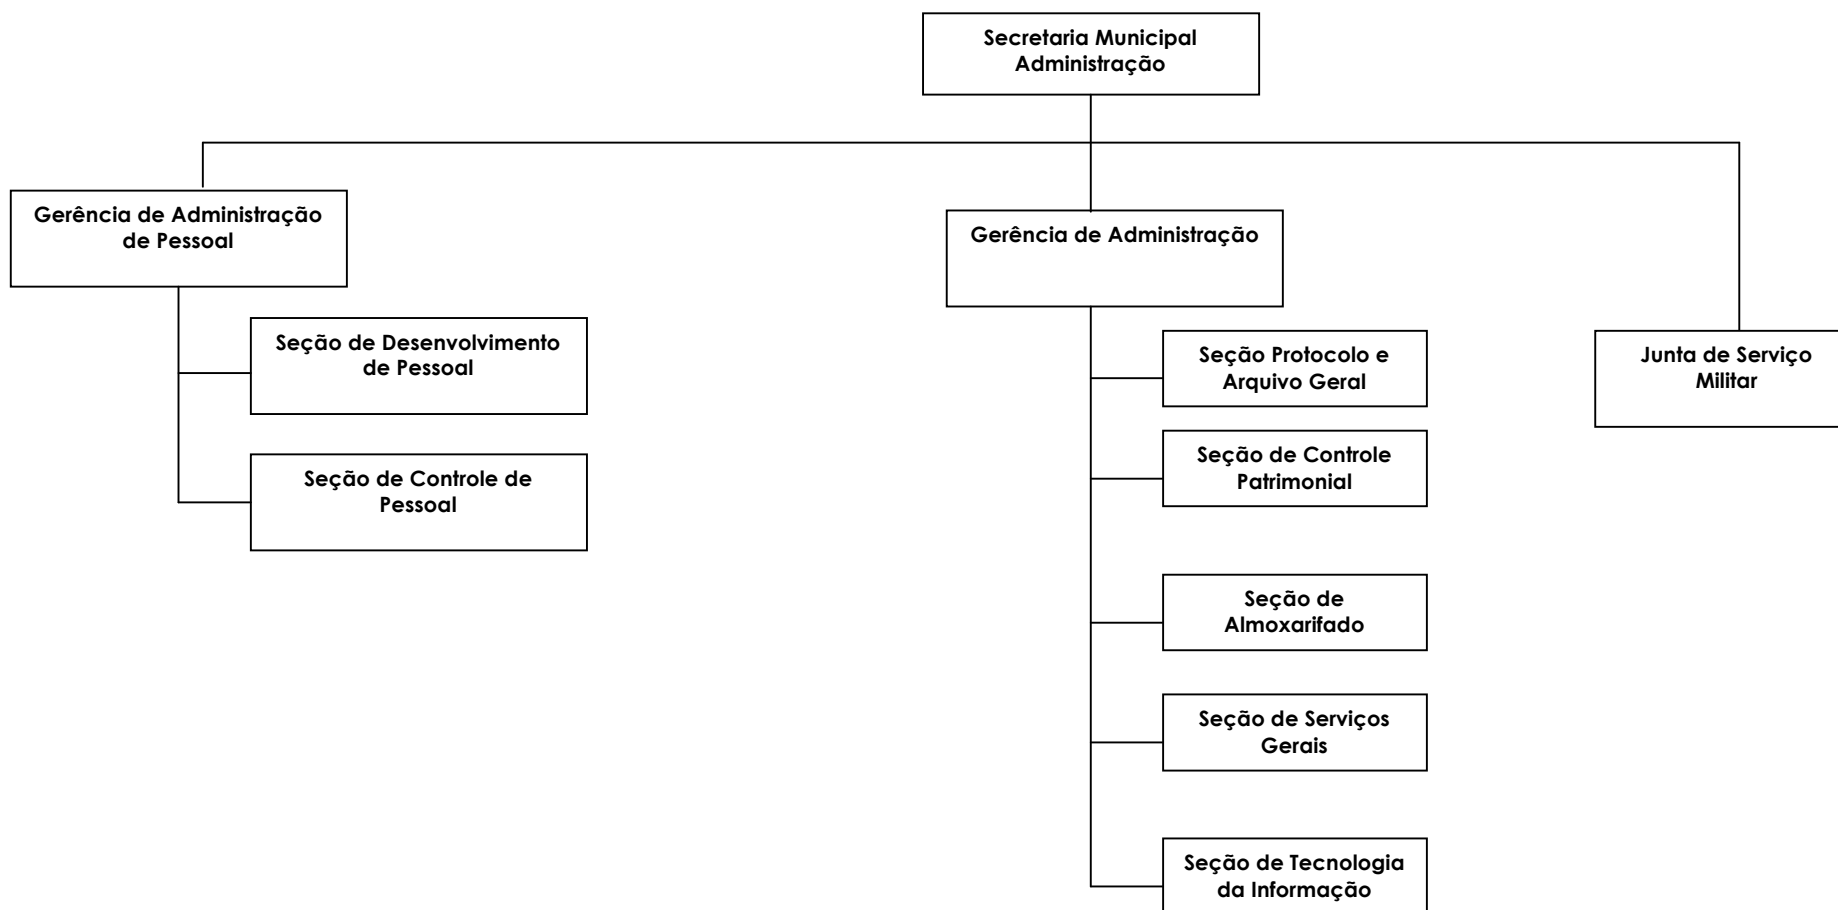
Secretaria Municipal Administração

Gerência de Administração de Pessoal

Seção de Desenvolvimento de Pessoal

Seção de Controle de Pessoal

Gerência de Administração

Seção Protocolo e Arquivo Geral

Seção de Controle Patrimonial

Seção de Almoxarifado

Seção de Serviços Gerais

Seção de Tecnologia da Informação

Junta de Serviço Militar